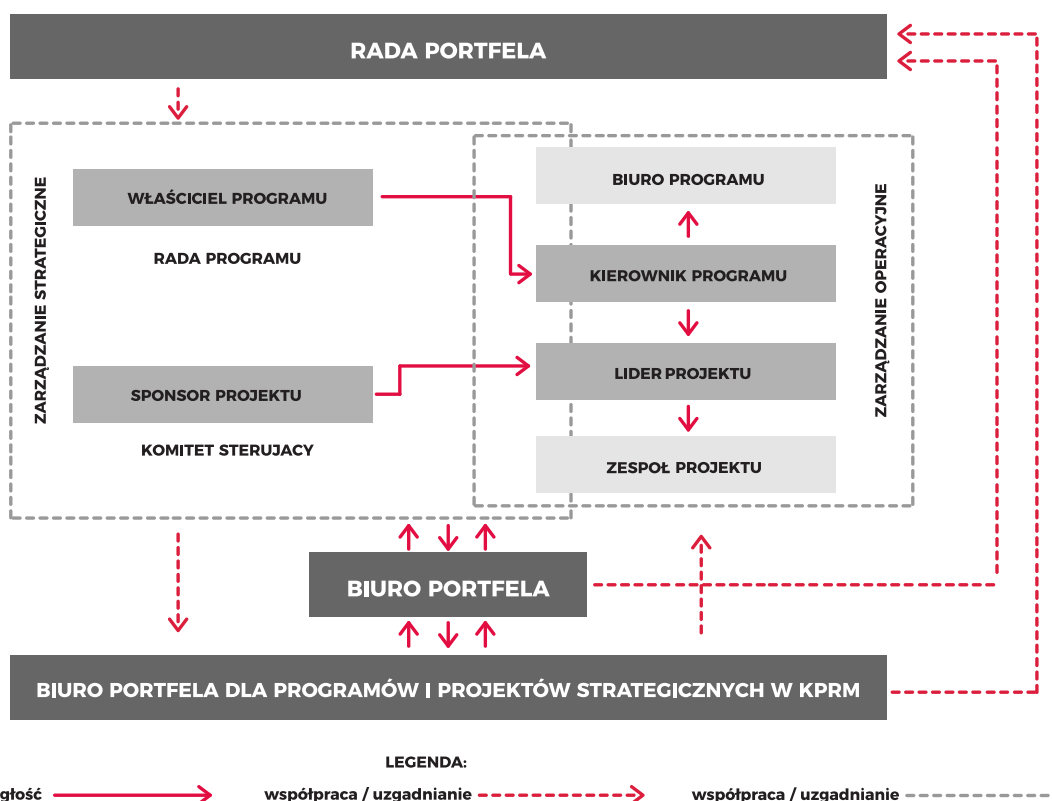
RADA PORTFELA

ZARZĄDZANIE STRATEGICZNE

WŁAŚCICIEL PROGRAMU

RADA PROGRAMU

SPONSOR PROJEKTU

KOMITET STERUJACY

BIURO PROGRAMU

KIEROWNIK PROGRAMU

LIDER PROJEKTU

ZESPOŁ PROJEKTU

ZARZĄDZANIE OPERACYJNE

BIURO PORTFELA

BIURO PORTFELA DLA PROGRAMÓW I PROJEKTÓW STRATEGICZNYCH W KPRM

LEGENDA:

głość

współpraca / uzgadnianie

współpraca / uzgadnianie